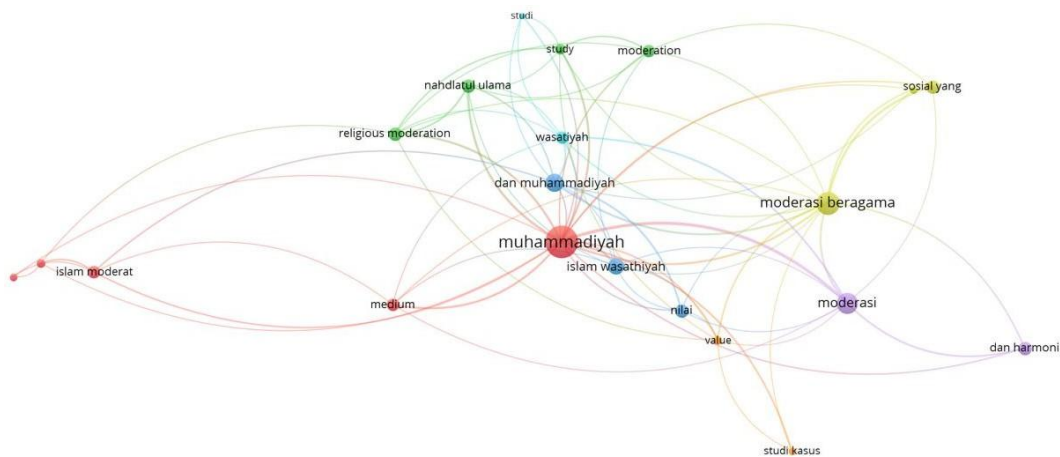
studi
study
moderation
nahdlatul ulama
sosial yang
religious moderation
wasatiyah
dan muhammadiyah
moderasi beragama
muhammadiyah
islam wasathiyah
islam moderat
medium
moderasi
nilai
value
dan harmoni
studi kasus